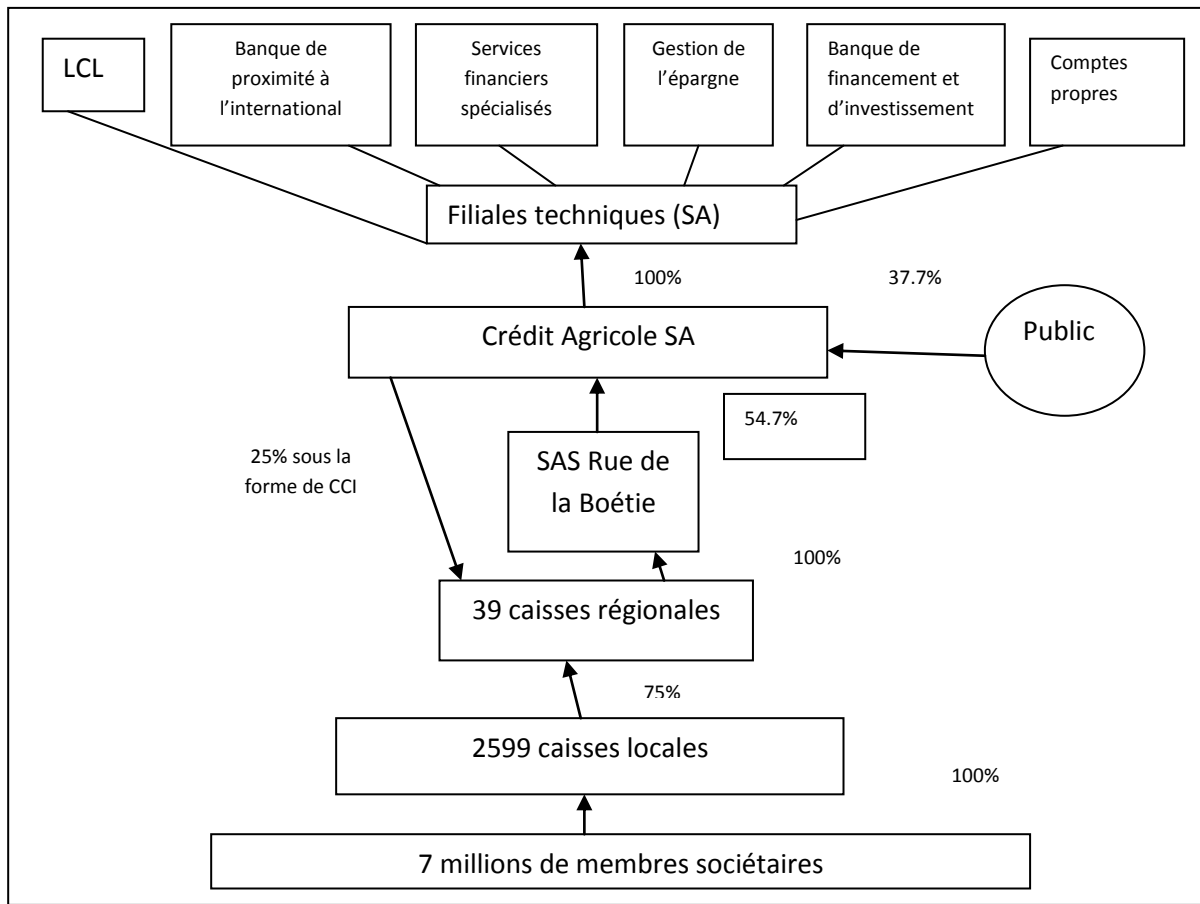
LCL

Banque de proximité à l'international

Services financiers spécialisés

Gestion de l'épargne

Banque de financement et d'investissement

Comptes propres

Filiales techniques (SA)

100%

37.7%

Crédit Agricole SA

Public

54.7%

25% sous la forme de CCI

SAS Rue de la Boétie

100%

39 caisses régionales

75%

2599 caisses locales

100%

7 millions de membres sociétaires